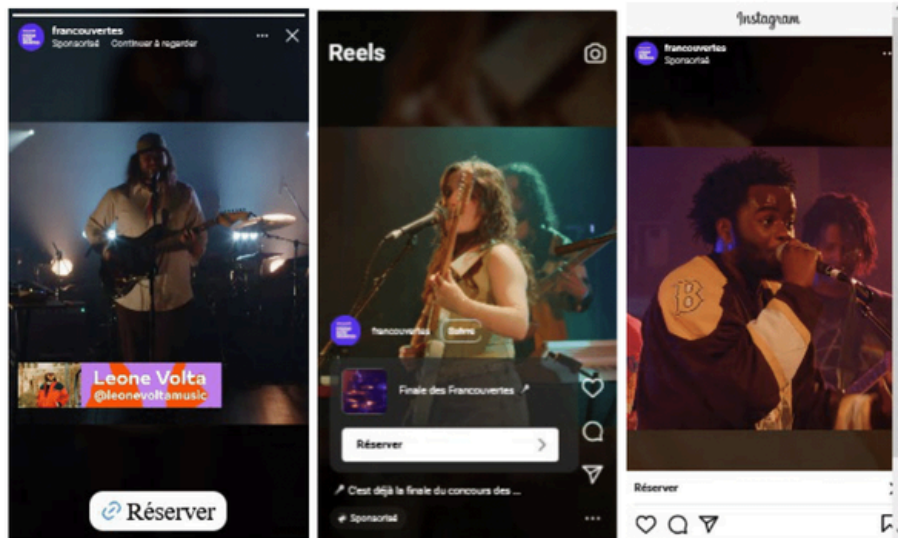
francouvertes
Sponsorisé Continuer à regarder

Leone Volta
@leonevoltamusic

Réserver

Reels

francouvertes Suivre

Finale des Francouvertes

Réserver

C'est déjà la finale du concours des ...

Sponsorisé

Instagram

francouvertes
Sponsorisé

Réserver